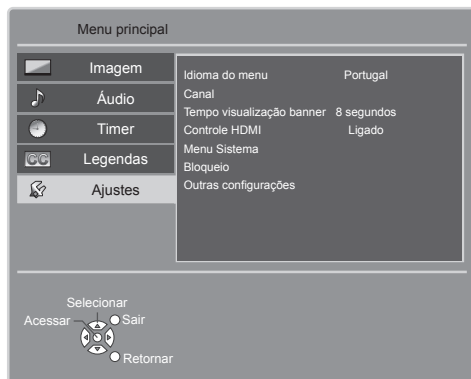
Menu principal

Imagem
Áudio
Timer
CC Legendas
Ajustes

| | |
|---|---|
| Idioma do menu | Portugal |
| Canal | |
| Tempo visualização banner | 8 segundos |
| Controle HDMI | Ligado |
| Menu Sistema | |
| Bloqueio | |
| Outras configurações | |

Selecionar
Acessar
Sair
Retornar